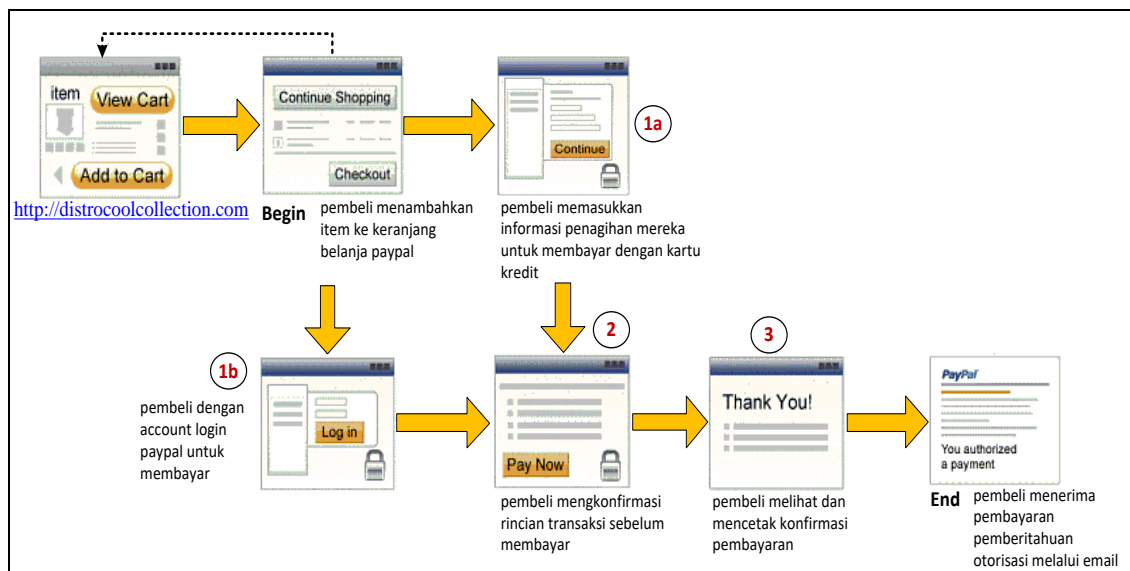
item
View Cart
Add to Cart
http://distrocoolcollection.com

Continue Shopping
Checkout
Begin
pembeli menambahkan item ke keranjang belanja paypal

Continue
1a
pembeli memasukkan informasi penagihan mereka untuk membayar dengan kartu kredit

1b
pembeli dengan account login paypal untuk membayar
Log in

2
Pay Now
pembeli mengkonfirmasi rincian transaksi sebelum membayar

3
Thank You!
pembeli melihat dan mencetak konfirmasi pembayaran

PayPal
You authorized a payment
End
pembeli menerima pembayaran pemberitahuan otorisasi melalui email